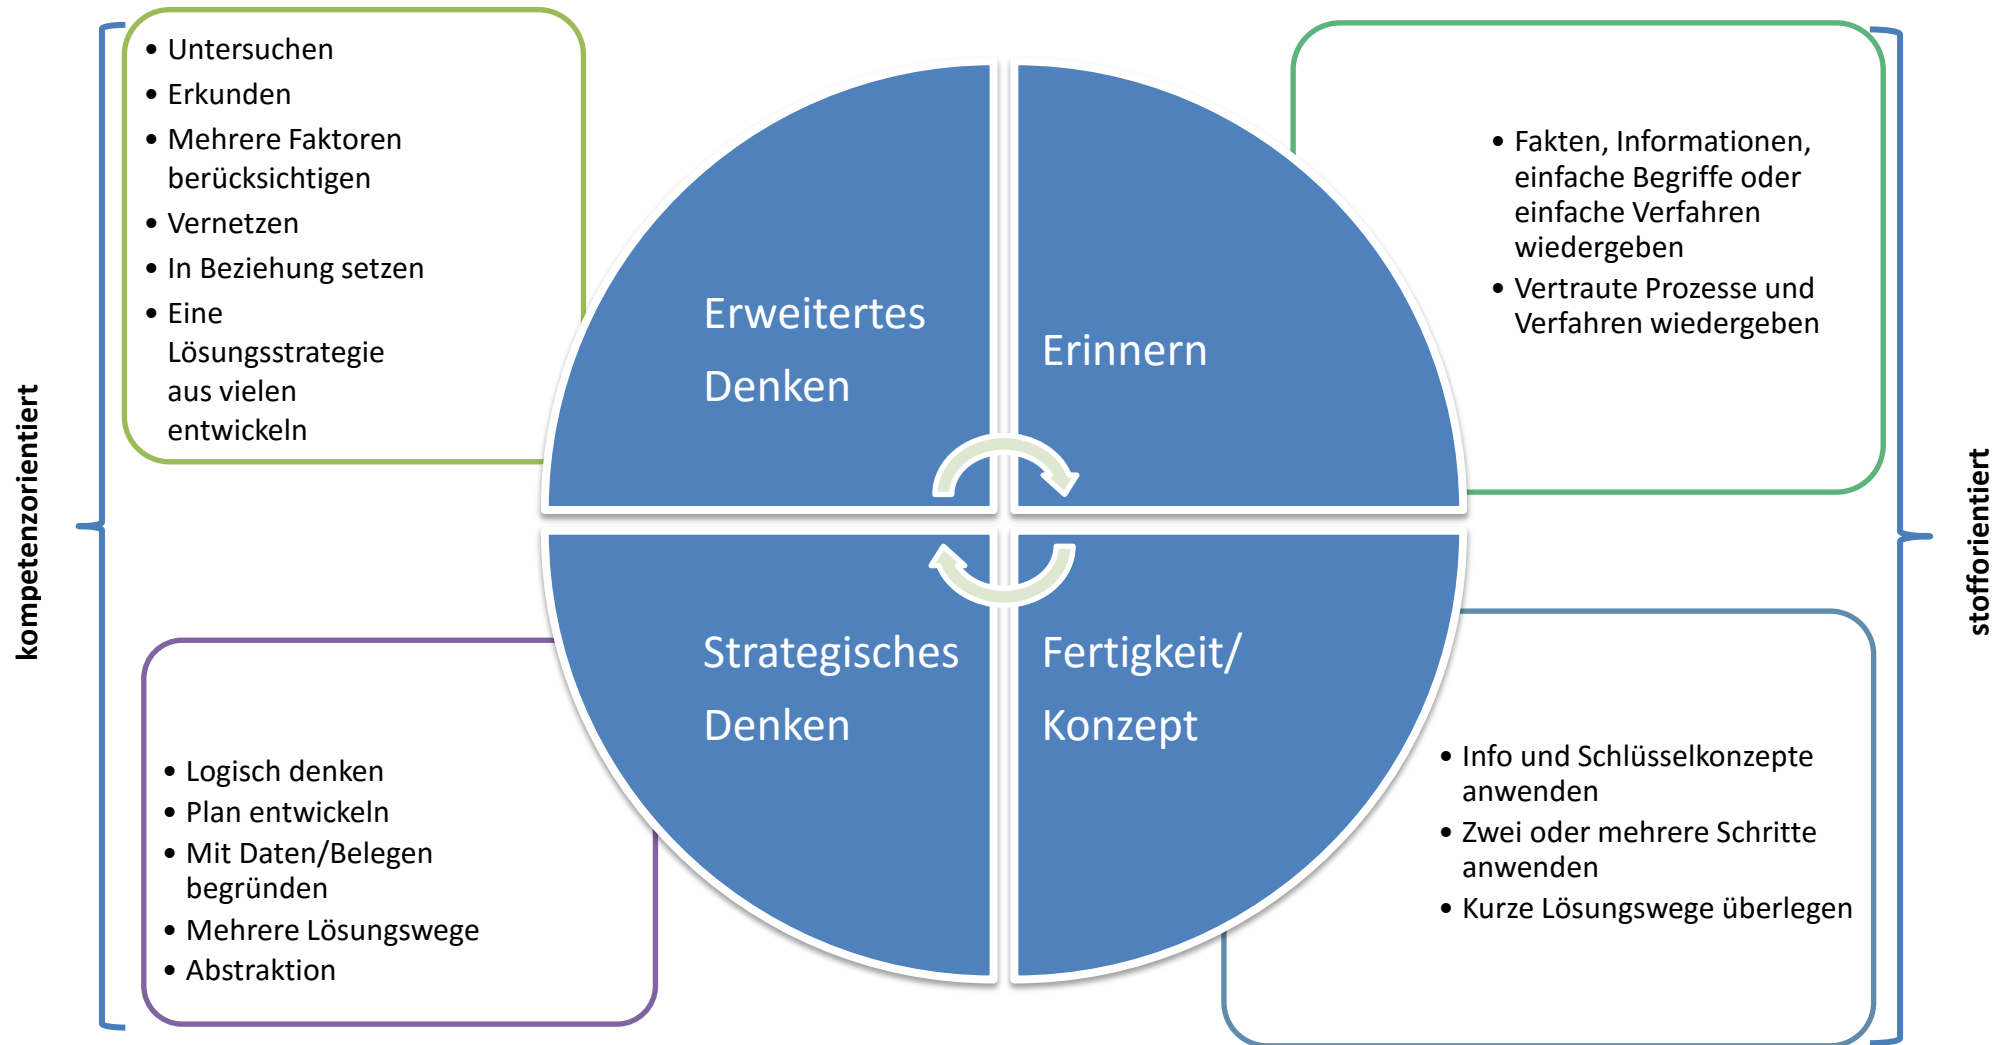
kompetenzorientiert

- Untersuchen
- Erkunden
- Mehrere Faktoren berücksichtigen
- Vernetzen
- In Beziehung setzen
- Eine Lösungsstrategie aus vielen entwickeln

Erweitertes Denken

Erinnern

- Fakten, Informationen, einfache Begriffe oder einfache Verfahren wiedergeben
- Vertraute Prozesse und Verfahren wiedergeben

stofforientiert

Strategisches Denken

Fertigkeit/ Konzept

- Logisch denken
- Plan entwickeln
- Mit Daten/Belegen begründen
- Mehrere Lösungswege
- Abstraktion

- Info und Schlüsselkonzepte anwenden
- Zwei oder mehrere Schritte anwenden
- Kurze Lösungswege überlegen